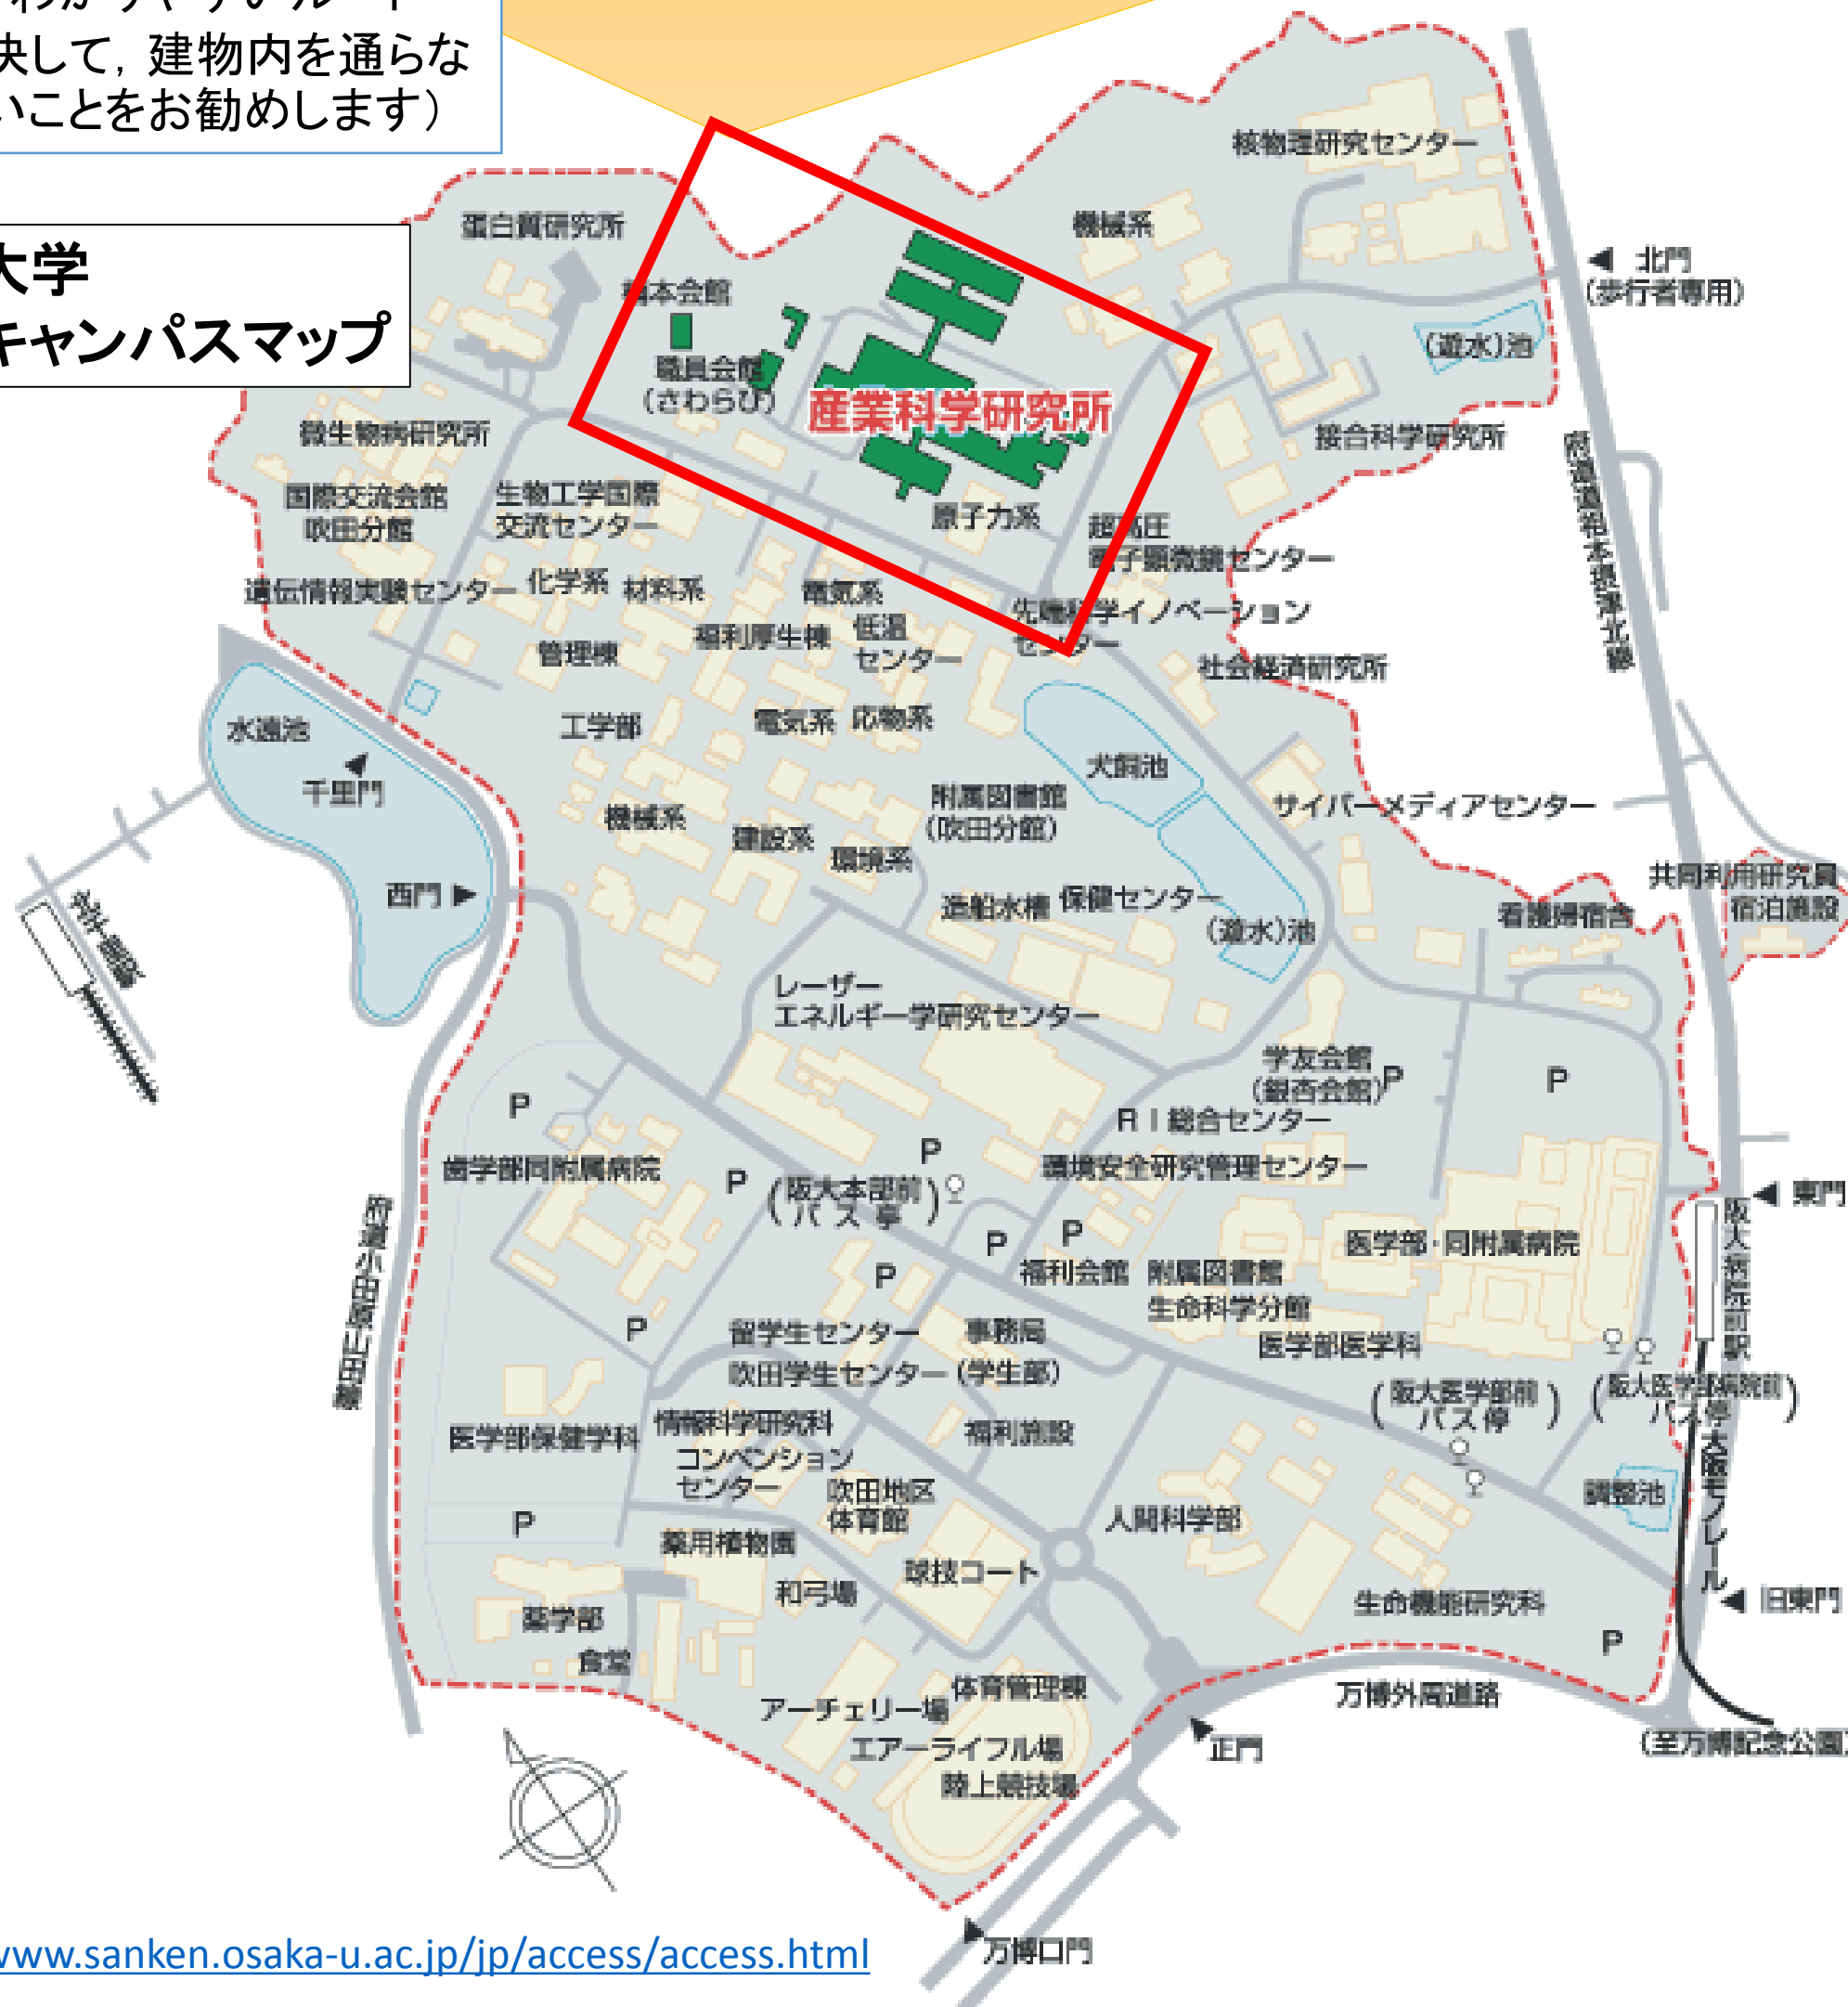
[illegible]
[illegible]決して，建物内を通らな
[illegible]いことをお勧めします）

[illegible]大学
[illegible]キャンパスマップ

蛋白質研究所
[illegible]本会館
職員会館
（さわらび）
産業科学研究所
機械系
核物理研究センター
北門
（歩行者専用）
（遊水）池
接合科学研究所
微生物病研究所
国際交流会館
吹田分館
生物工学国際
交流センター
原子力系
超高圧
電子顕微鏡センター
遺伝情報実験センター
化学系
材料系
電気系
先端科学イノベーション
センター
福利厚生棟
低温
センター
管理棟
社会経済研究所
府道箕面摂津線
水遠池
千里門
工学部
電気系
応物系
犬飼池
附属図書館
（吹田分館）
サイバーメディアセンター
機械系
建設系
環境系
西門
造船水槽
保健センター
（遊水）池
共同利用研究員
宿泊施設
看護婦宿舎
北千里駅
レーザー
エネルギー学研究センター
学友会館
（銀杏会館）
P
P
RI総合センター
P
歯学部同附属病院
P
（阪大本部前
バス停）
P
環境安全研究管理センター
東門
府道小野原豊中線
P
P
P
医学部・同附属病院
阪大病院前駅
福利会館
附属図書館
生命科学分館
留学生センター
事務局
P
医学部医学科
吹田学生センター（学生部）
（阪大医学部前
バス停）
（阪大医学部病院前
バス停）
医学部保健学科
情報科学研究科
コンベンション
センター
福利施設
吹田地区
体育館
調整池
P
人間科学部
大阪モノレール
薬用植物園
球技コート
和弓場
生命機能研究科
旧東門
薬学部
食堂
P
体育管理棟
アーチェリー場
万博外周道路
エアーライフル場
正門
（至万博記念公園）
陸上競技場
万博口門
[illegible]ww.sanken.osaka-u.ac.jp/jp/access/access.html